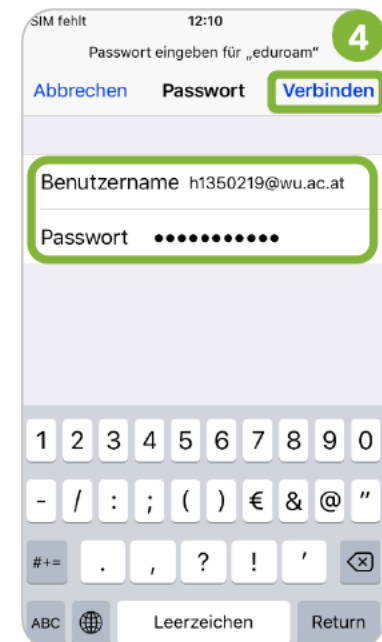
SIM fehlt 12:10

4

Passwort eingeben für „eduroam"

Abbrechen Passwort Verbinden

Benutzername h1350219@wu.ac.at

Passwort ●●●●●●●●●●●

1 2 3 4 5 6 7 8 9 0

- / : ; ( ) € & @ "

#+= . , ? ! '

ABC Leerzeichen Return